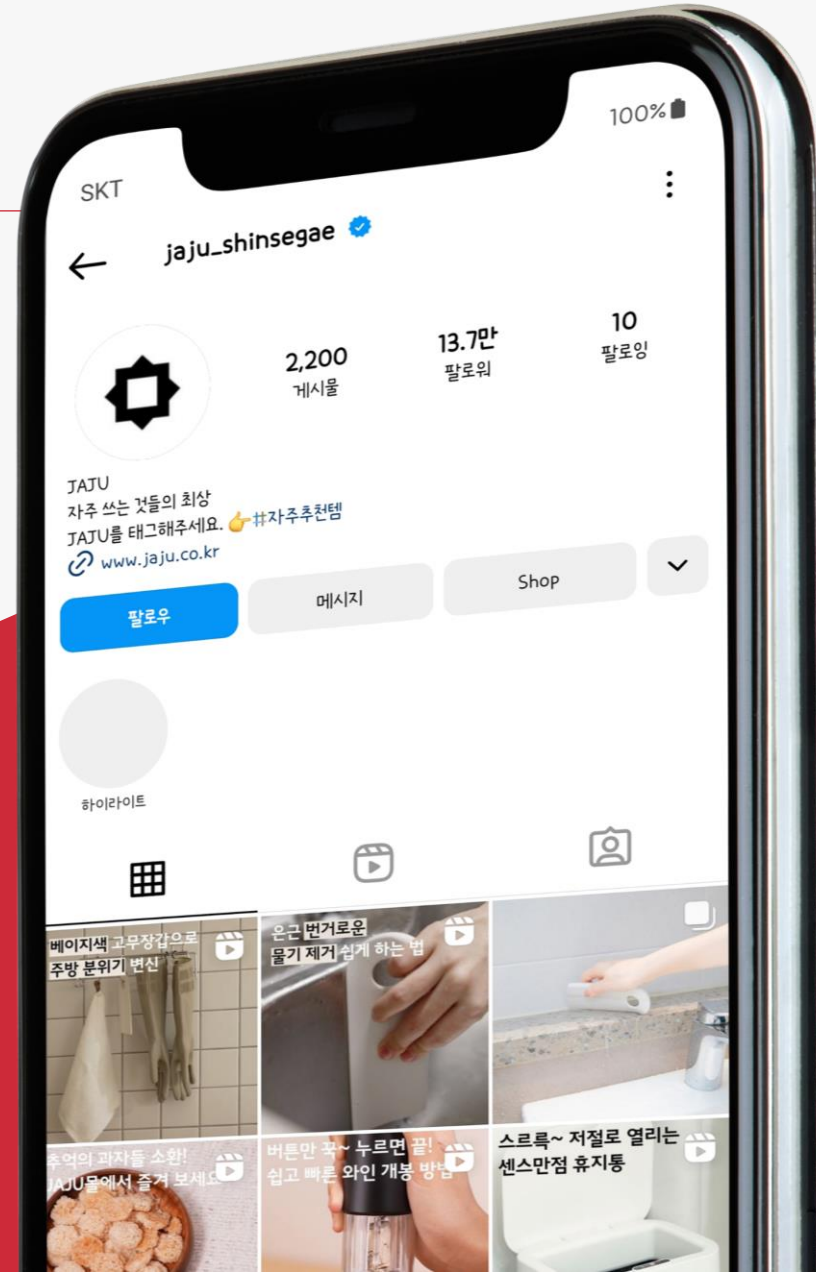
SKT

100%

jaju_shinsegae

2,200
게시물

13.7만
팔로워

10
팔로잉

JAJU
자주 쓰는 것들의 최상
JAJU를 태그해주세요. 👉#자주추천템
www.jaju.co.kr

팔로우

메시지

Shop

하이라이트

베이지색 고무장갑으로 주방 분위기 변신

은근 번거로운 물기 제거 쉽게 하는 법

추억의 과자들 소환! JAJU몰에서 즐겨 보세요

버튼만 꾹~ 누르면 끝! 쉽고 빠른 와인 개봉 방법

스르륵~ 저절로 열리는 센스만점 휴지통